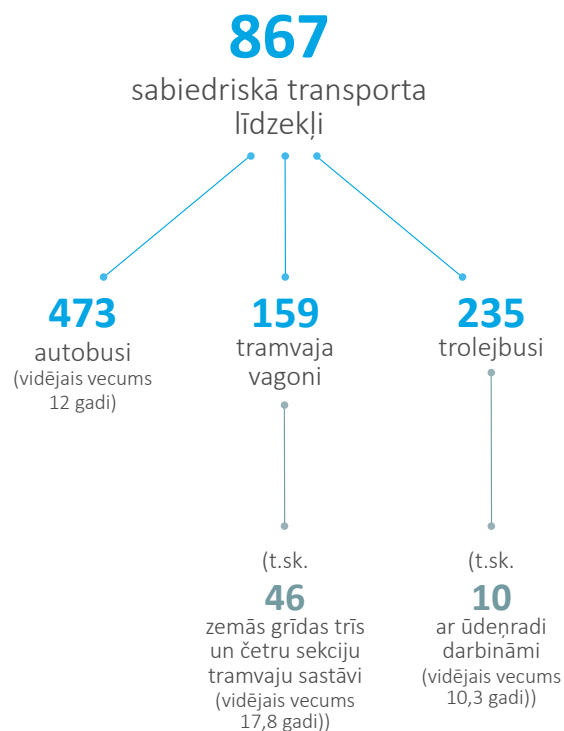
867
sabiedriskā transporta līdzekļi

473
autobusi
(vidējais vecums 12 gadi)

159
tramvaja vagoni

(t.sk.
46
zemās grīdas trīs un četru sekciju tramvaju sastāvi
(vidējais vecums 17,8 gadi))

235
trolejbusi

(t.sk.
10
ar ūdeņradi darbināmi
(vidējais vecums 10,3 gadi))